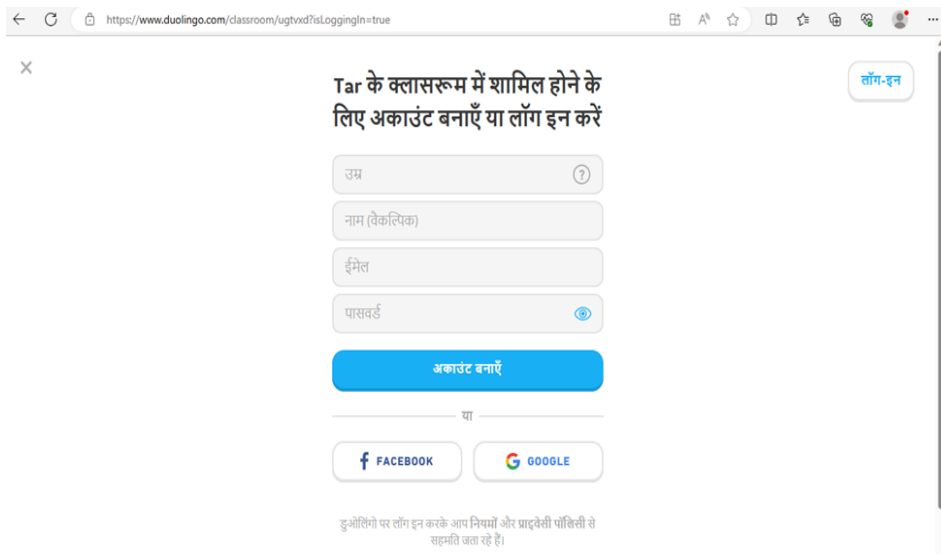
https://www.duolingo.com/classroom/ugtvxd?isLoggingIn=true

×

लॉग-इन

Tar के क्लासरूम में शामिल होने के लिए अकाउंट बनाएँ या लॉग इन करें

उम्र

नाम (वैकल्पिक)

ईमेल

पासवर्ड

अकाउंट बनाएँ

या

FACEBOOK

GOOGLE

डुओलिंगो पर लॉग इन करके आप नियमों और प्राइवेसी पॉलिसी से सहमति जता रहे हैं।